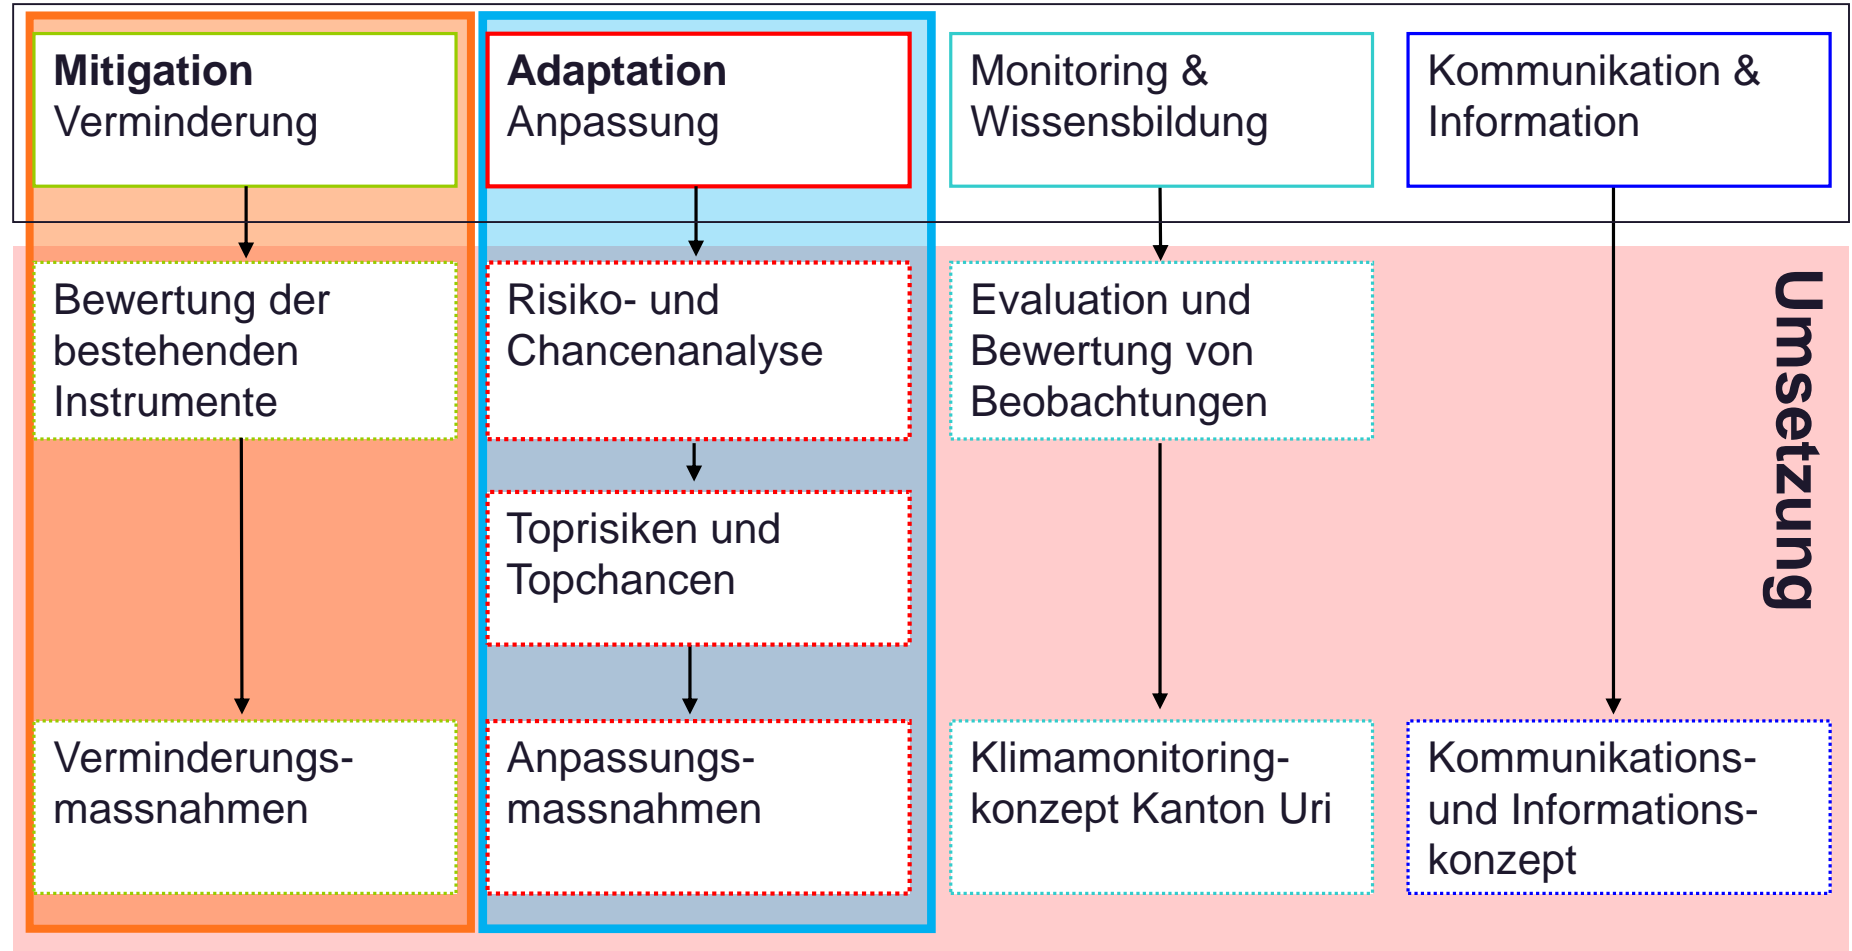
**Mitigation**
Verminderung

**Adaptation**
Anpassung

Monitoring & Wissensbildung

Kommunikation & Information

Bewertung der bestehenden Instrumente

Risiko- und Chancenanalyse

Evaluation und Bewertung von Beobachtungen

Toprisiken und Topchancen

Umsetzung

Verminderungsmassnahmen

Anpassungsmassnahmen

Klimamonitoringkonzept Kanton Uri

Kommunikations- und Informationskonzept